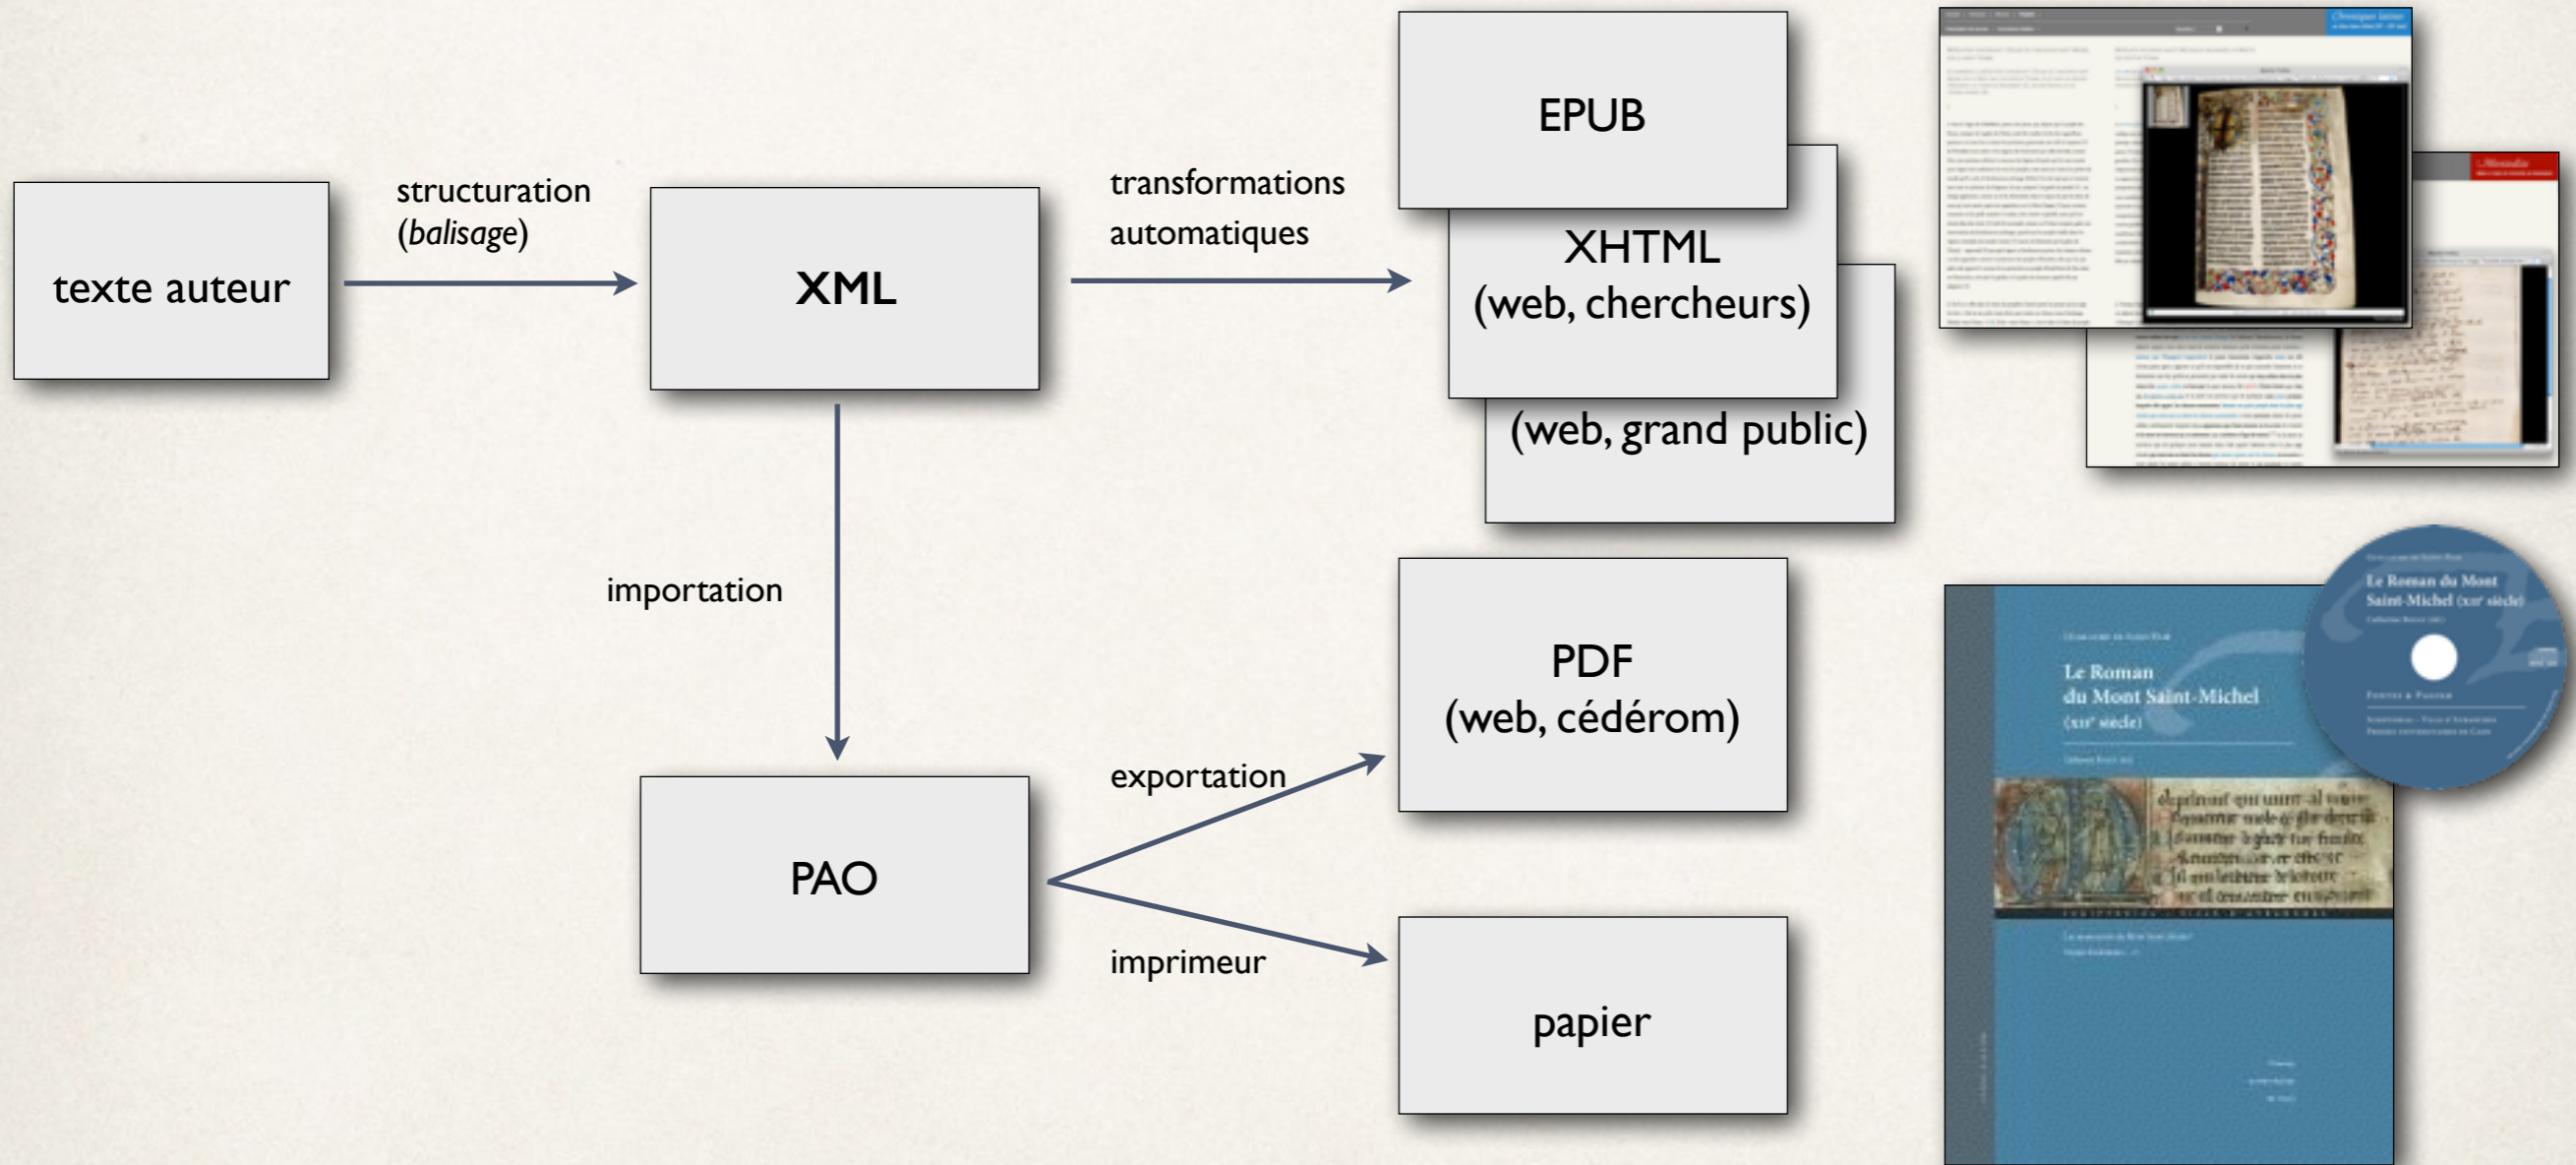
texte auteur

structuration (*balisage*)

XML

transformations automatiques

EPUB

XHTML (web, chercheurs)

(web, grand public)

importation

PAO

exportation

imprimeur

PDF (web, cédérom)

papier

Le Roman du Mont Saint-Michel (XII$^e$ siècle)

Le Roman du Mont Saint-Michel (XII$^e$ siècle)